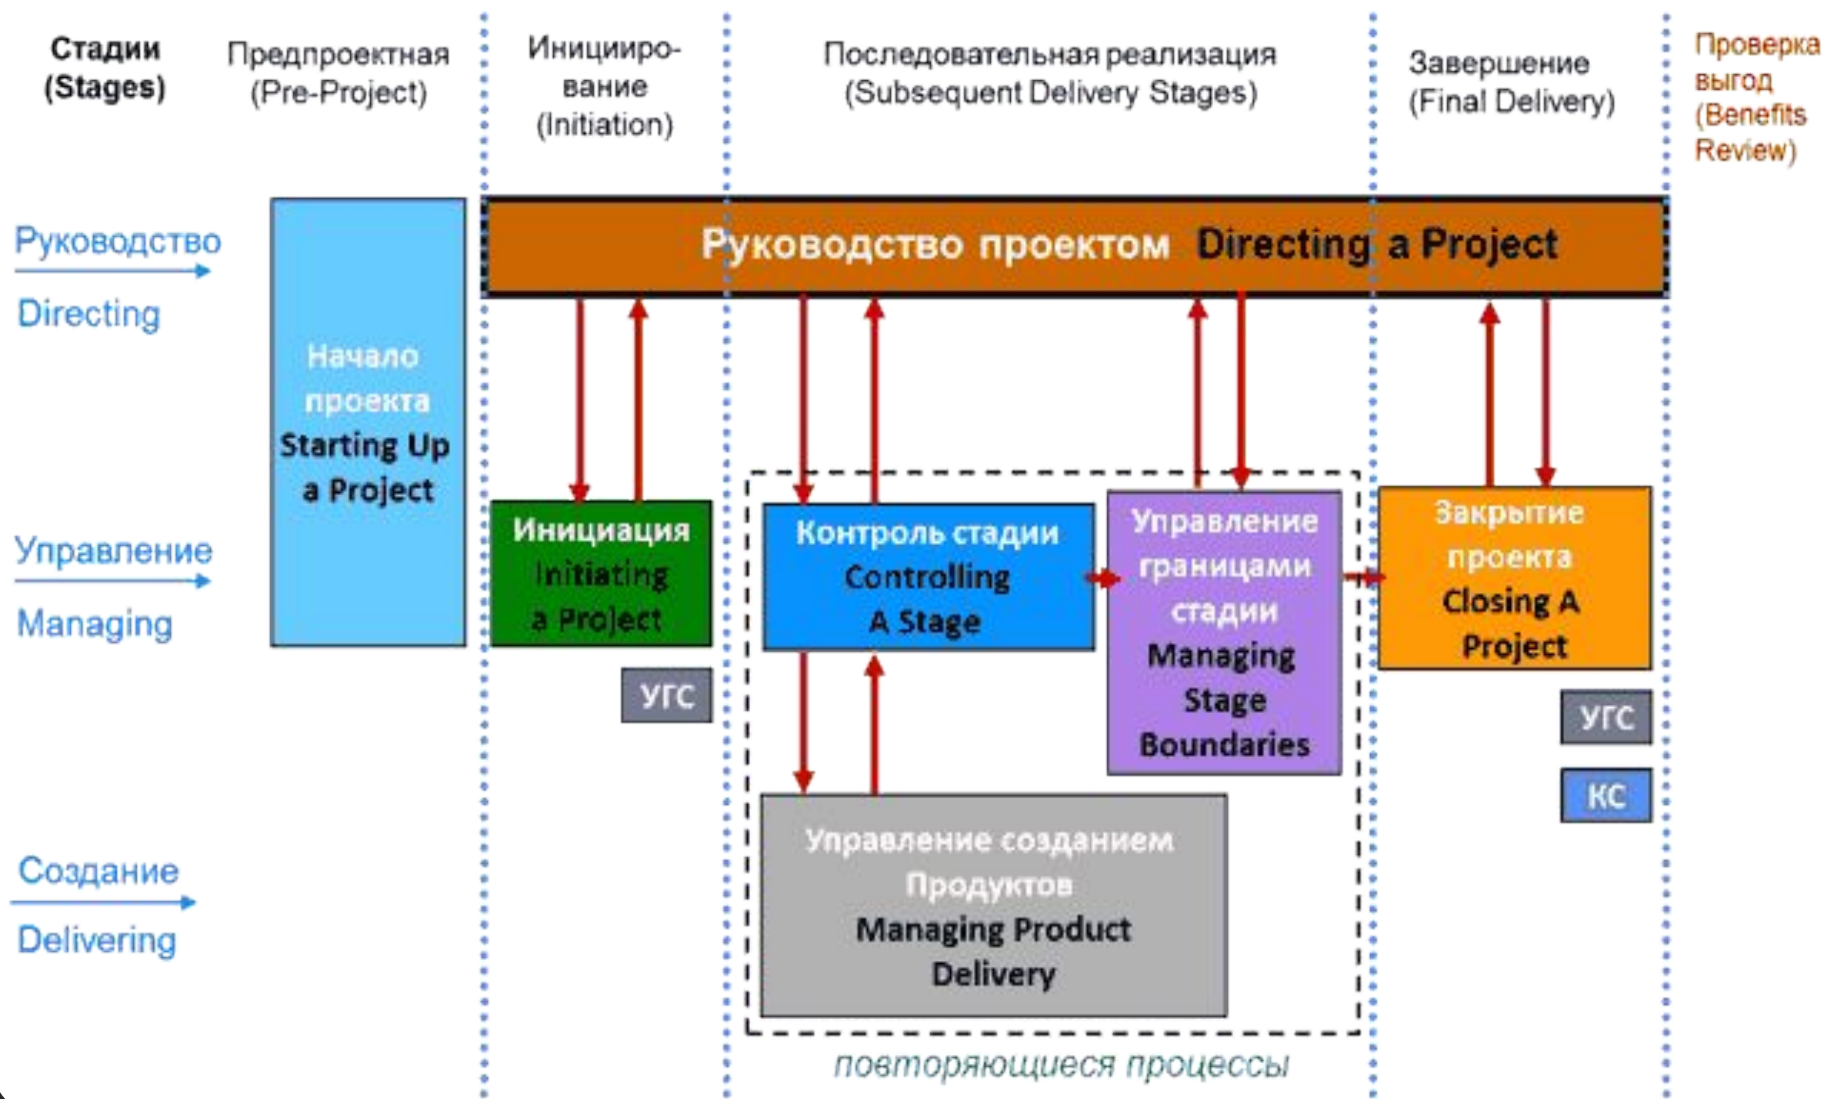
Стадии (Stages)

Предпроектная (Pre-Project)

Инициирование (Initiation)

Последовательная реализация (Subsequent Delivery Stages)

Завершение (Final Delivery)

Проверка выгод (Benefits Review)

Руководство

Directing

Управление

Managing

Создание

Delivering

Руководство проектом Directing a Project

Начало проекта Starting Up a Project

Инициация Initiating a Project

УГС

Контроль стадии Controlling A Stage

Управление границами стадии Managing Stage Boundaries

Закрытие проекта Closing A Project

УГС

КС

Управление созданием Продуктов Managing Product Delivery

повторяющиеся процессы